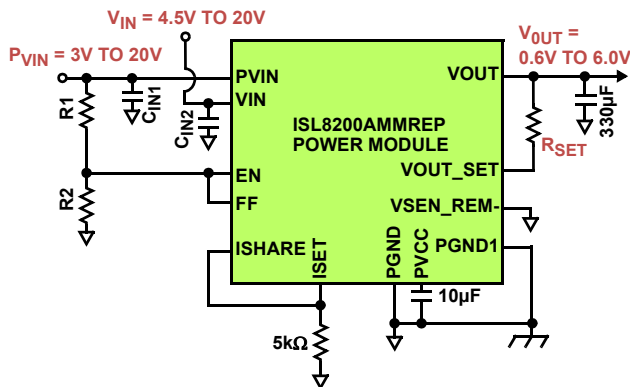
$V_{IN}$ = 4.5V TO 20V

$P_{VIN}$ = 3V TO 20V

$V_{OUT}$ = 0.6V TO 6.0V

R1

$C_{IN1}$

$C_{IN2}$

PVIN

VIN

VOUT

330µF

ISL8200AMMREP
POWER MODULE

$R_{SET}$

VOUT_SET

R2

EN

FF

VSEN_REM-

ISHARE

ISET

PGND

PVCC

PGND1

10µF

5kΩ